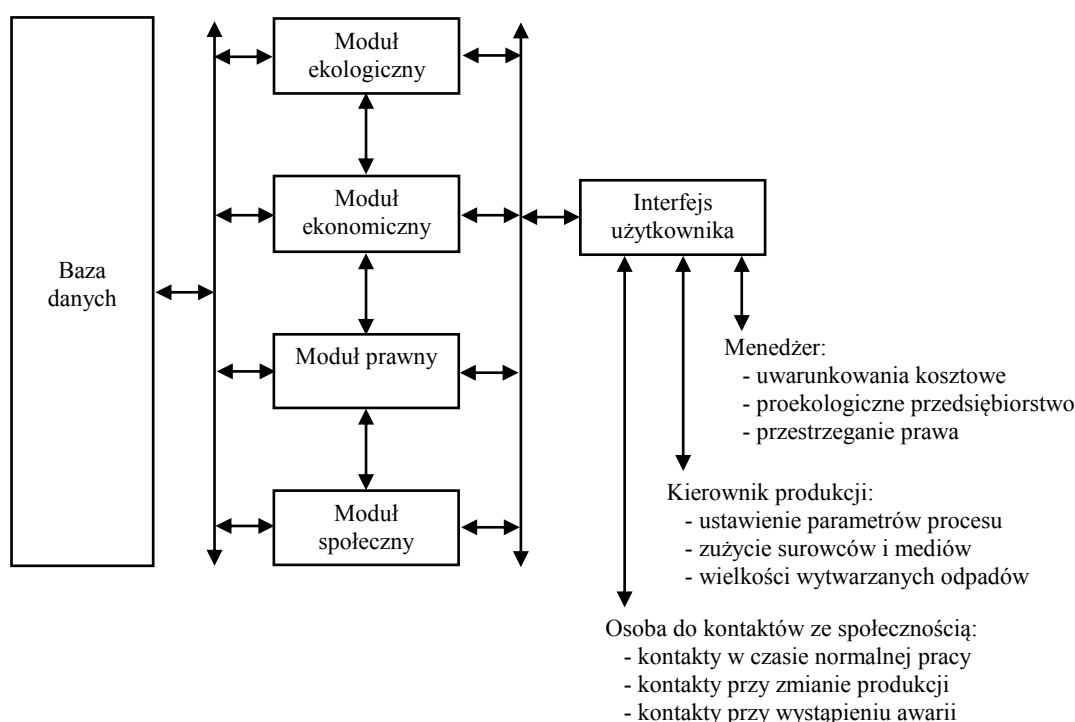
Baza danych

Moduł ekologiczny

Moduł ekonomiczny

Moduł prawny

Moduł społeczny

Interfejs użytkownika

Menedżer:
- uwarunkowania kosztowe
- proekologiczne przedsiębiorstwo
- przestrzeganie prawa

Kierownik produkcji:
- ustawienie parametrów procesu
- zużycie surowców i mediów
- wielkości wytwarzanych odpadów

Osoba do kontaktów ze społecznością:
- kontakty w czasie normalnej pracy
- kontakty przy zmianie produkcji
- kontakty przy wystąpieniu awarii